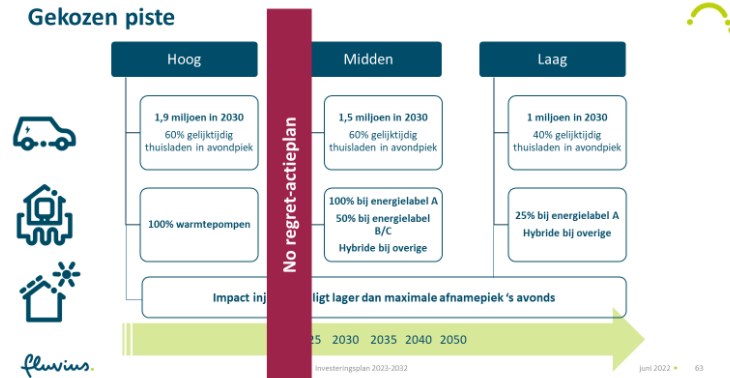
Gekozen piste

Hoog

Midden

Laag

No regret-actieplan

1,9 miljoen in 2030
60% gelijktijdig thuisladen in avondpiek

1,5 miljoen in 2030
60% gelijktijdig thuisladen in avondpiek

1 miljoen in 2030
40% gelijktijdig thuisladen in avondpiek

100% warmtepompen

100% bij energielabel A
50% bij energielabel B/C
Hybride bij overige

25% bij energielabel A
Hybride bij overige

Impact inj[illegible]ligt lager dan maximale afnamepiek 's avonds

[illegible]25 2030 2035 2040 2050

fluvius.

Investeringsplan 2023-2032

juni 2022

63